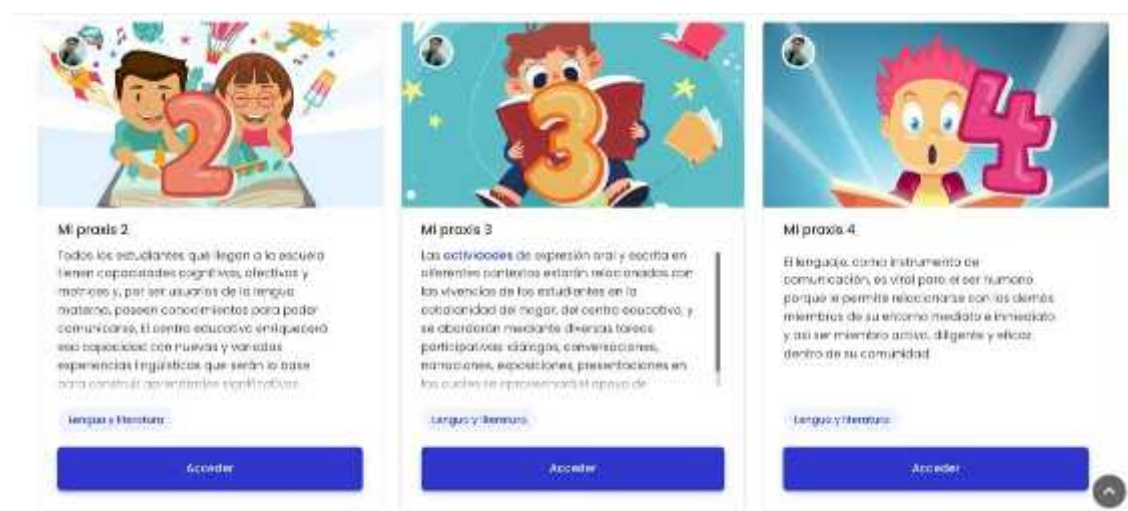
2

Mi praxis 2

Todos los estudiantes que llegan a la escuela tienen capacidades cognitivas, afectivas y motrices y, por ser usuarios de la lengua materna, poseen conocimientos para poder comunicarse. El centro educativo enriquecerá esa capacidad con nuevas y variadas experiencias lingüísticas que serán la base para construir aprendizajes significativos

Lengua y literatura

Acceder

3

Mi praxis 3

Las actividades de expresión oral y escrita en diferentes contextos estarán relacionados con las vivencias de los estudiantes en la cotidianidad del hogar, del centro educativo, y se abordarán mediante diversas tareas participativas: diálogos, conversaciones, narraciones, exposiciones, presentaciones en los cuales se aprovechará el apoyo de

Lengua y literatura

Acceder

4

Mi praxis 4

El lenguaje, como instrumento de comunicación, es vital para el ser humano porque le permite relacionarse con los demás miembros de su entorno mediato e inmediato y así ser miembro activo, diligente y eficaz dentro de su comunidad.

Lengua y literatura

Acceder